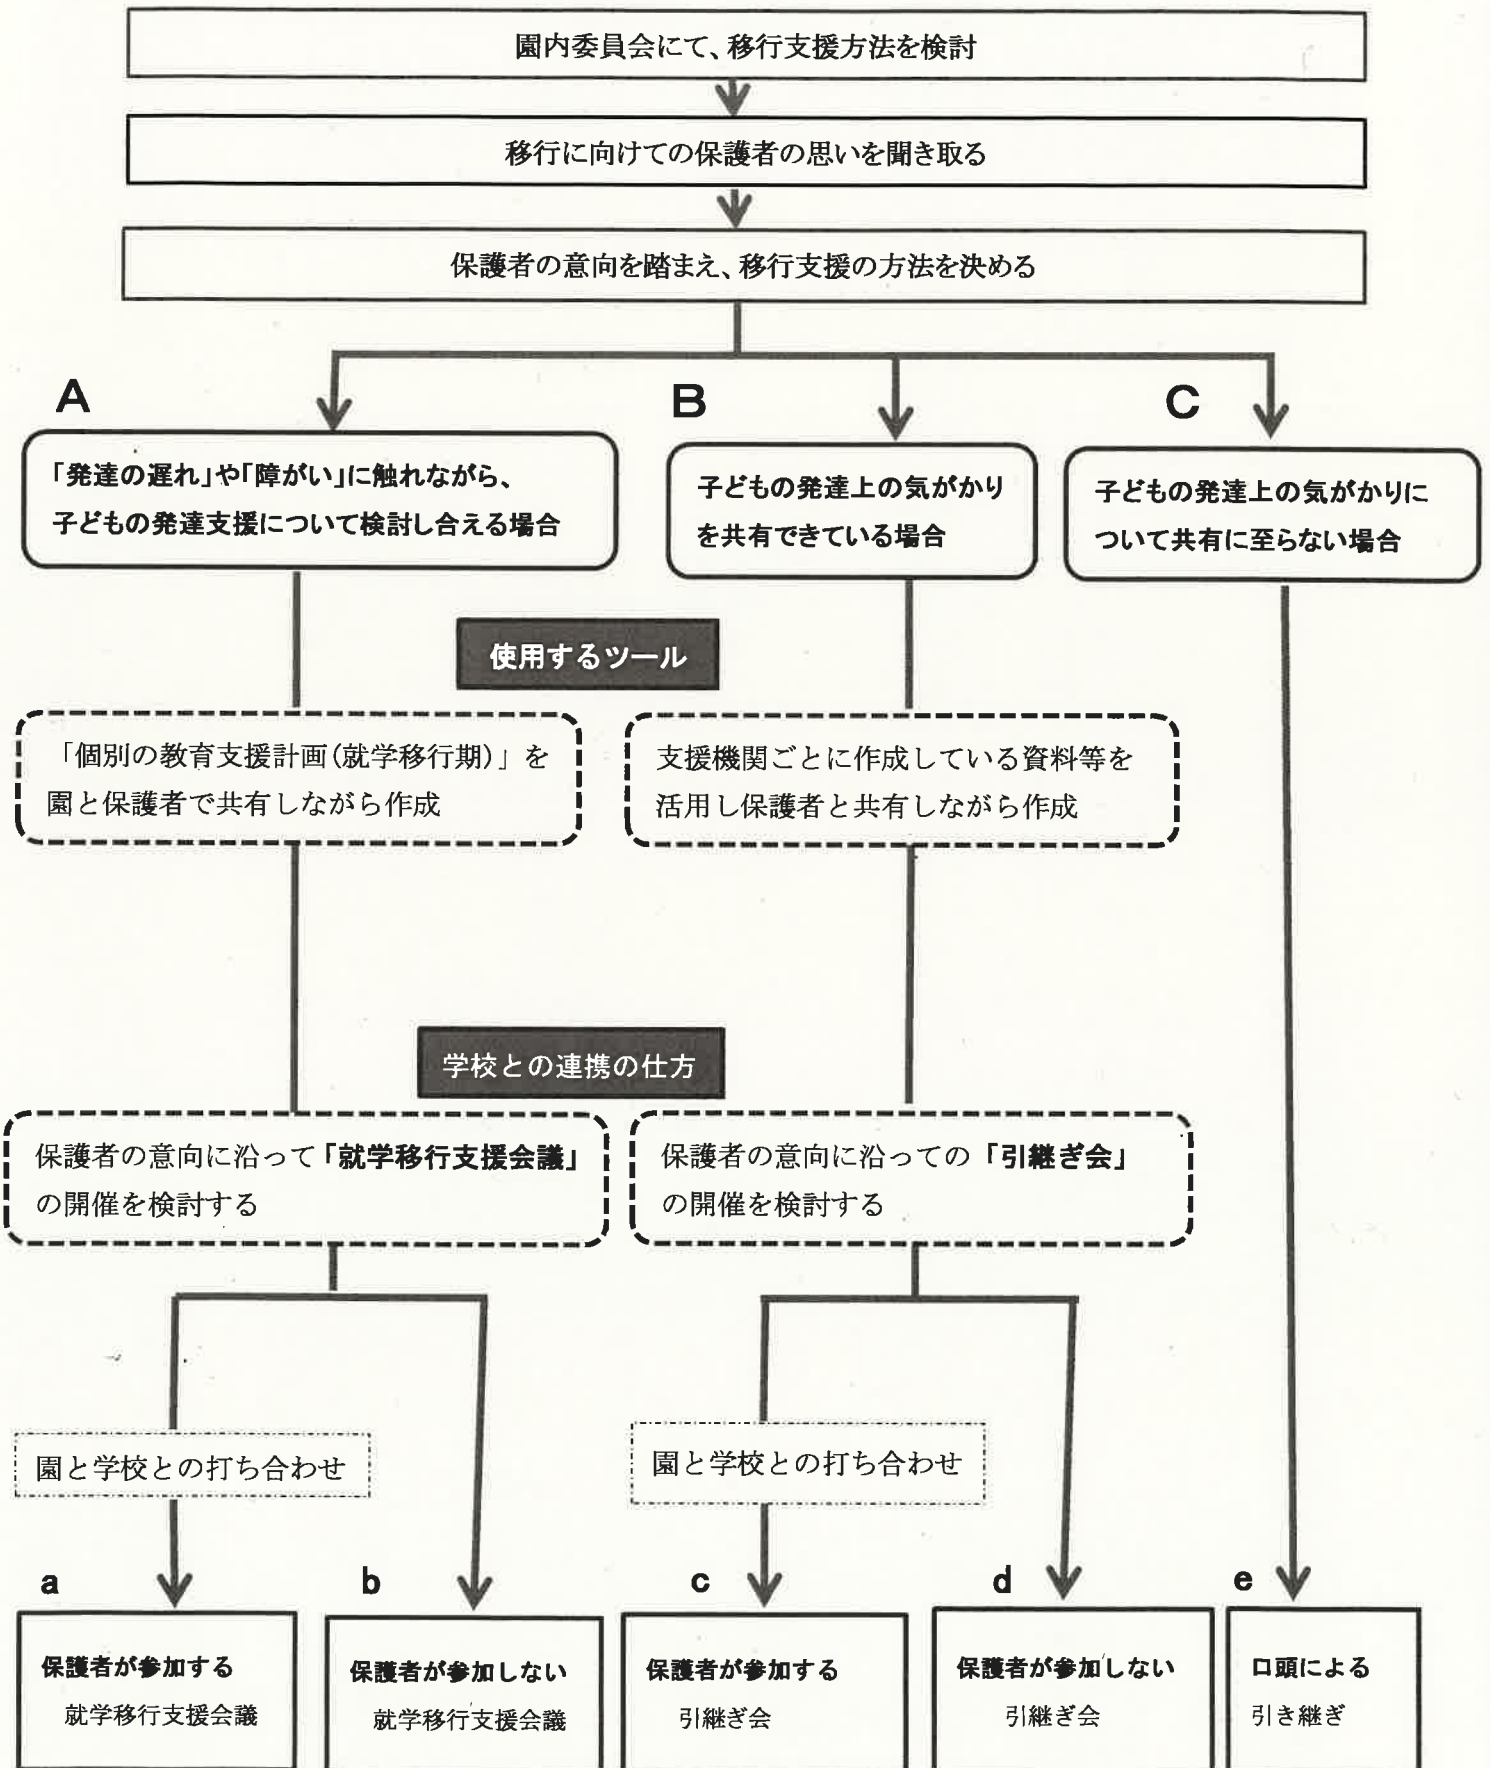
園内委員会にて、移行支援方法を検討

移行に向けての保護者の思いを聞き取る

保護者の意向を踏まえ、移行支援の方法を決める

A

「発達の遅れ」や「障がい」に触れながら、子どもの発達支援について検討し合える場合

B

子どもの発達上の気がかりを共有できている場合

C

子どもの発達上の気がかりについて共有に至らない場合

使用するツール

「個別の教育支援計画(就学移行期)」を園と保護者で共有しながら作成

支援機関ごとに作成している資料等を活用し保護者と共有しながら作成

学校との連携の仕方

保護者の意向に沿って「就学移行支援会議」の開催を検討する

保護者の意向に沿っての「引継ぎ会」の開催を検討する

園と学校との打ち合わせ

園と学校との打ち合わせ

a

保護者が参加する
就学移行支援会議

b

保護者が参加しない
就学移行支援会議

c

保護者が参加する
引継ぎ会

d

保護者が参加しない
引継ぎ会

e

口頭による
引き継ぎ